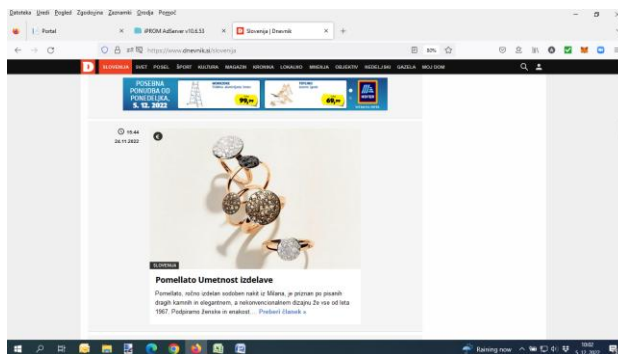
Datoteka Uredi Pogled Zgodovina Zaznamki Orodja Pomoč

| Portal
iPROM AdServer v10.6.53
Slovenija | Dnevnik

https://www.dnevnik.si/slovenija

80%

D SLOVENIJA SVET POSEL ŠPORT KULTURA MAGAZIN KRONIKA LOKALNO MNENJA OBJEKTIV NEDELJSKI GAZELA MOJ DOM

POSEBNA PONUDBA OD PONEDELJKA, 5. 12. 2022

99,-

69,-

15:44
24.11.2022

SLOVENIJA

Pomellato Umetnost izdelave

Pomellato, ročno izdelan sodoben nakit iz Milana, je priznan po pisanih dragih kamnih in elegantnem, a nekonvencionalnem dizajnu že vse od leta 1967. Podpiramo ženske in enakost... Preberi članek »

Raining now

10:02
5. 12. 2022